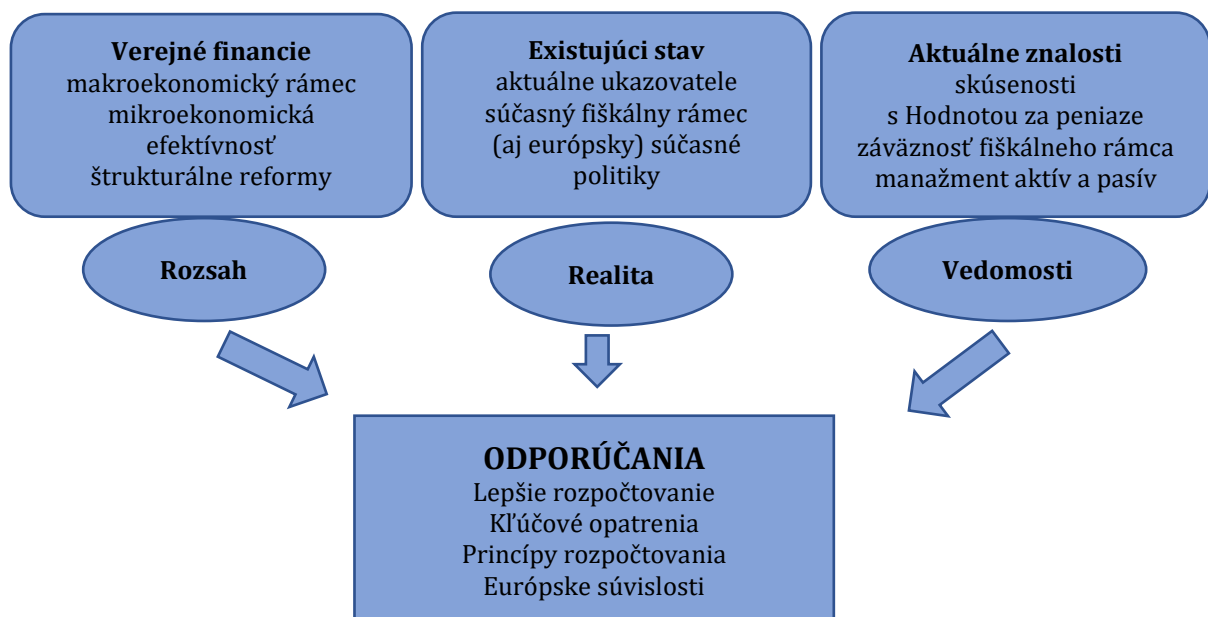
Verejné financie
makroekonomický rámec
mikroekonomická efektívnosť
štrukturálne reformy

Existujúci stav
aktuálne ukazovatele
súčasný fiškálny rámec
(aj európsky) súčasné politiky

Aktuálne znalosti
skúsenosti
s Hodnotou za peniaze
záväznosť fiškálneho rámca
manažment aktív a pasív

Rozsah

Realita

Vedomosti

ODPORÚČANIA
Lepšie rozpočtovanie
Kľúčové opatrenia
Princípy rozpočtovania
Európske súvislosti